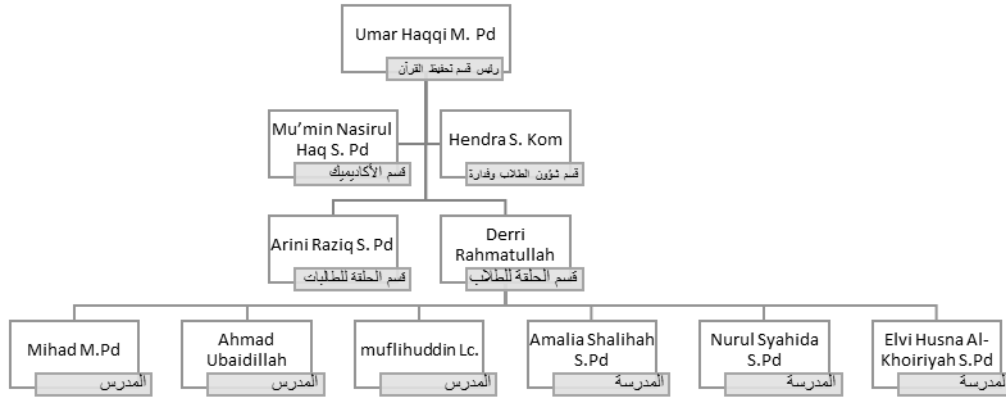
Umar Haqqi M. Pd
رئيس قسم تحفيظ القرآن

Mu'min Nasirul Haq S. Pd
قسم الأكاديمك

Hendra S. Kom
قسم شؤون الطلاب وإدارة

Arini Raziq S. Pd
قسم الحلقة للطالبات

Derri Rahmatullah
قسم الحلقة للطلاب

Mihad M.Pd
المدرس

Ahmad Ubaidillah
المدرس

muflihuddin Lc.
المدرس

Amalia Shalihah S.Pd
المدرسة

Nurul Syahida S.Pd
المدرسة

Elvi Husna Al-Khoiriyah S.Pd
المدرسة